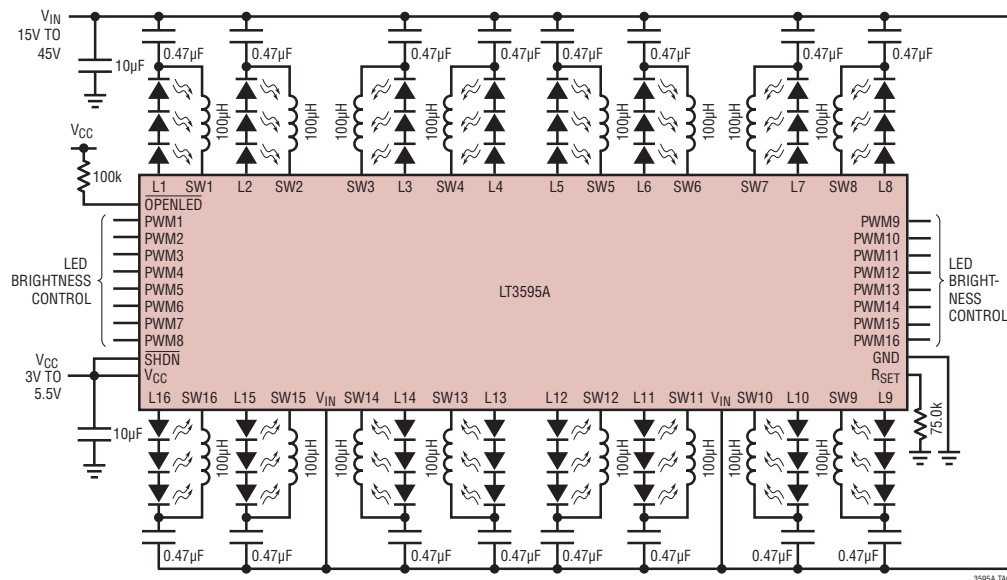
$V_{IN}$
15V TO
45V
10µF
0.47µF
0.47µF
0.47µF
0.47µF
0.47µF
0.47µF
0.47µF
0.47µF
100µH
100µH
100µH
100µH
100µH
100µH
100µH
100µH
$V_{CC}$
100k
L1 SW1 L2 SW2 SW3 L3 SW4 L4 L5 SW5 L6 SW6 SW7 L7 SW8 L8
$\overline{OPENLED}$
PWM1
PWM2
PWM3
PWM4
PWM5
PWM6
PWM7
PWM8
LED
BRIGHTNESS
CONTROL
LT3595A
PWM9
PWM10
PWM11
PWM12
PWM13
PWM14
PWM15
PWM16
LED
BRIGHT-
NESS
CONTROL
GND
$R_{SET}$
$V_{CC}$
3V TO
5.5V
$\overline{SHDN}$
$V_{CC}$
L16 SW16 L15 SW15 $V_{IN}$ SW14 L14 SW13 L13 L12 SW12 L11 SW11 $V_{IN}$ SW10 L10 SW9 L9
10µF
75.0k
100µH
100µH
100µH
100µH
100µH
100µH
100µH
100µH
0.47µF
0.47µF
0.47µF
0.47µF
0.47µF
0.47µF
0.47µF
0.47µF
3595A TA